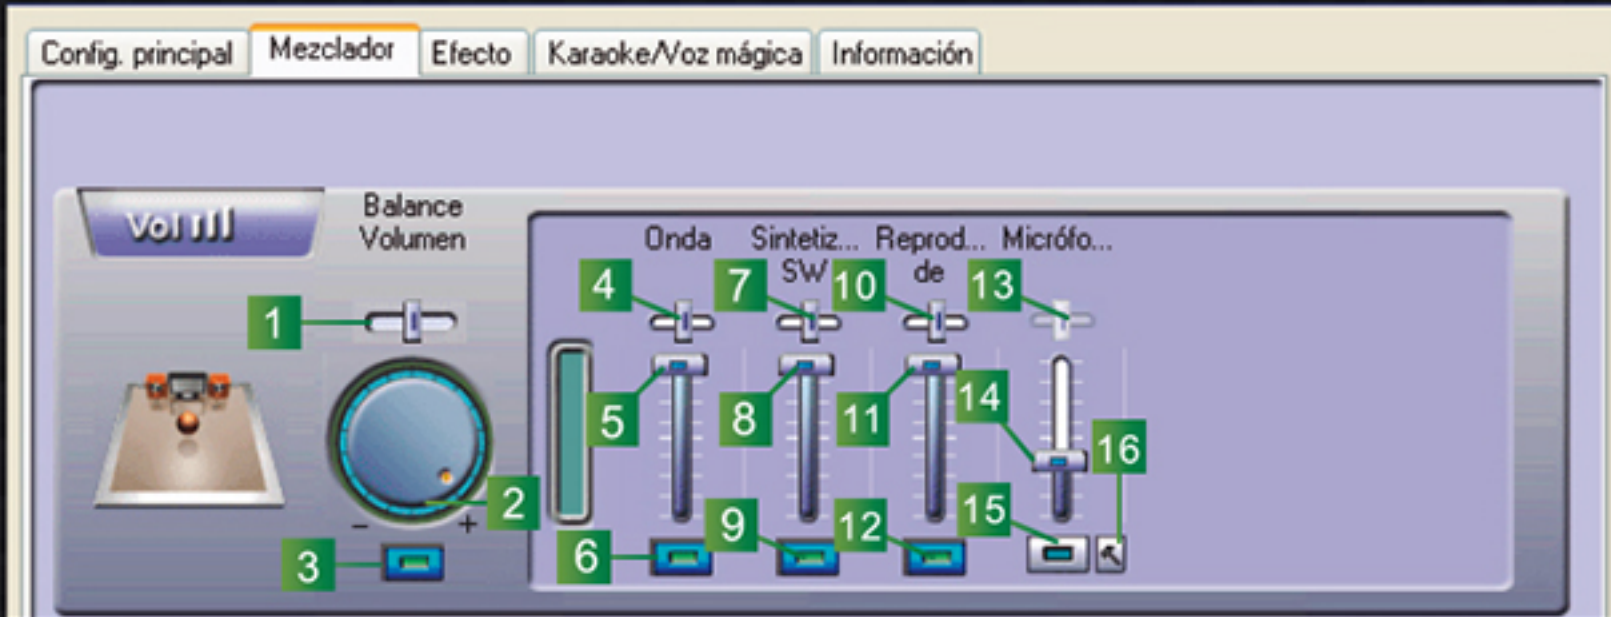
Config. principal | Mezclador | Efecto | Karaoke/Voz mágica | Información

Vol

Balance
Volumen

1

2

3

−

+

Onda

Sintetiz... SW

Reprod... de

Micrófo...

4

5

6

7

8

9

10

11

12

13

14

15

16